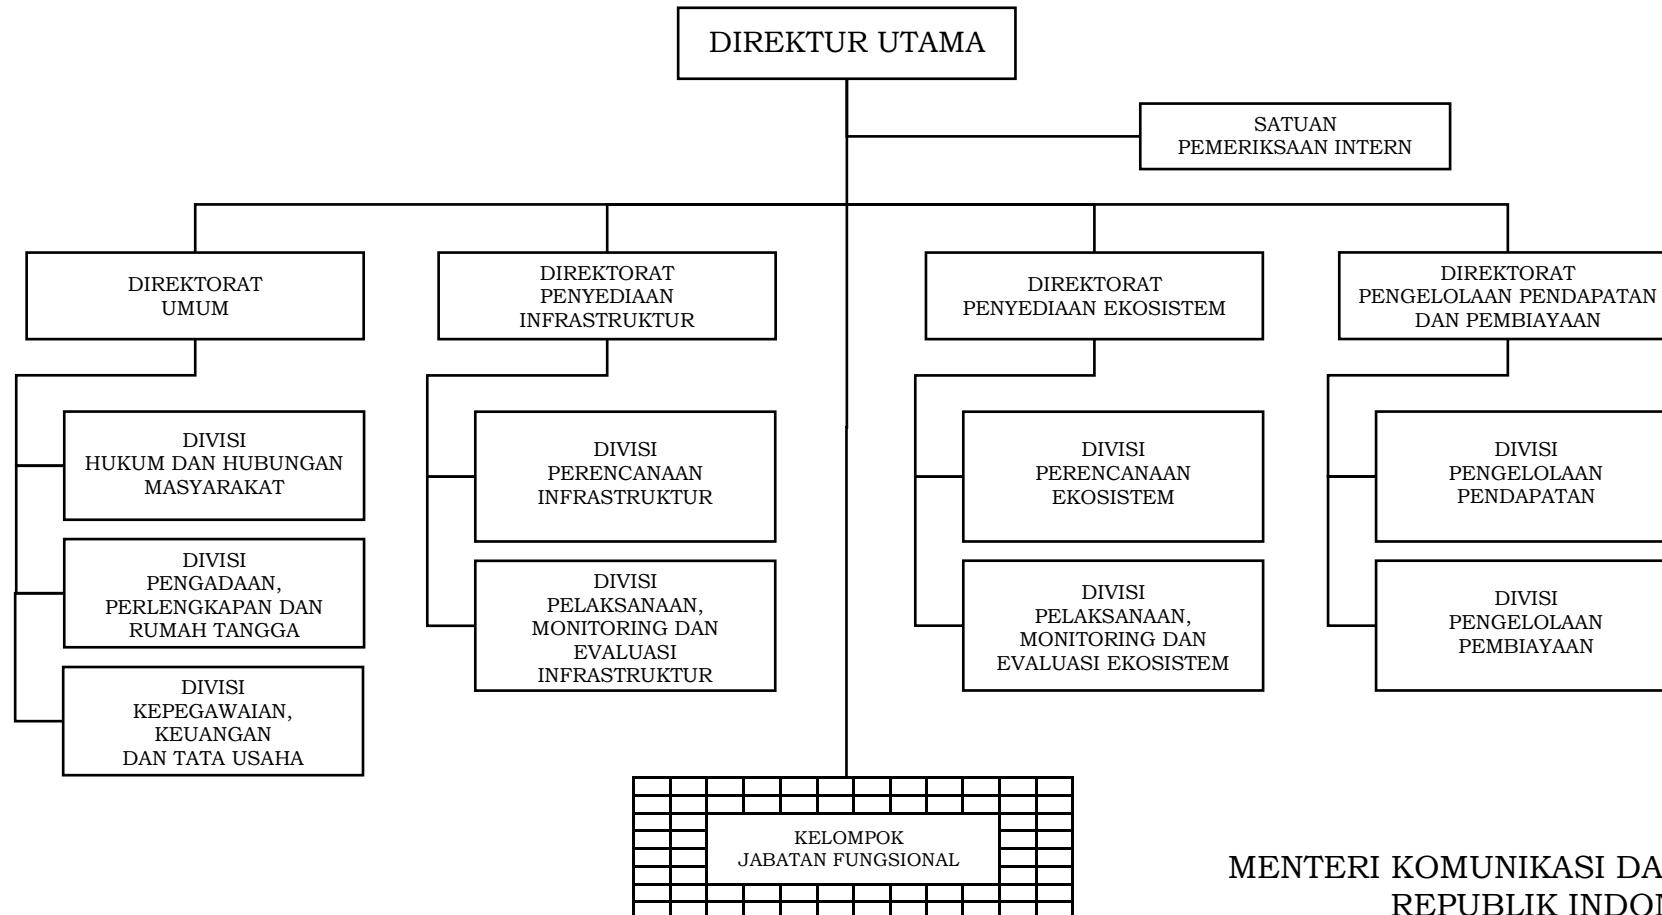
DIREKTUR UTAMA

SATUAN PEMERIKSAAN INTERN

DIREKTORAT UMUM

DIREKTORAT PENYEDIAAN INFRASTRUKTUR

DIREKTORAT PENYEDIAAN EKOSISTEM

DIREKTORAT PENGELOLAAN PENDAPATAN DAN PEMBIAYAAN

DIVISI HUKUM DAN HUBUNGAN MASYARAKAT

DIVISI PENGADAAN, PERLENGKAPAN DAN RUMAH TANGGA

DIVISI KEPEGAWAIAN, KEUANGAN DAN TATA USAHA

DIVISI PERENCANAAN INFRASTRUKTUR

DIVISI PELAKSANAAN, MONITORING DAN EVALUASI INFRASTRUKTUR

DIVISI PERENCANAAN EKOSISTEM

DIVISI PELAKSANAAN, MONITORING DAN EVALUASI EKOSISTEM

DIVISI PENGELOLAAN PENDAPATAN

DIVISI PENGELOLAAN PEMBIAYAAN

KELOMPOK JABATAN FUNGSIONAL

MENTERI KOMUNIKASI DA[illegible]
REPUBLIK INDO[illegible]